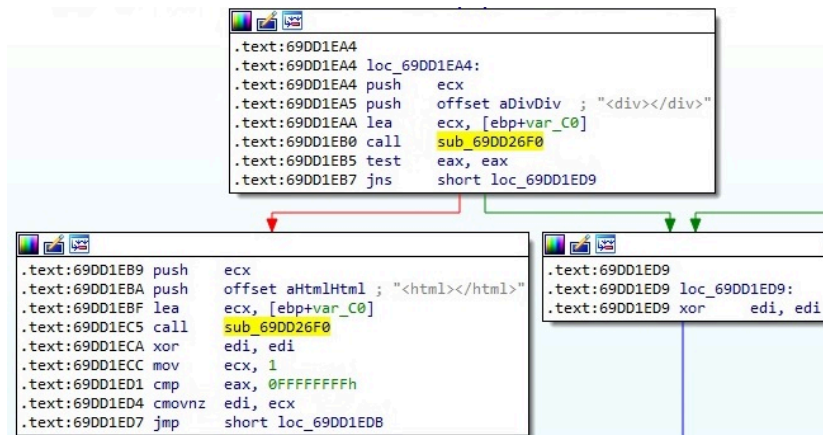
.text:69DD1EA4
.text:69DD1EA4 loc_69DD1EA4:
.text:69DD1EA4 push ecx
.text:69DD1EA5 push offset aDivDiv ; "<div></div>"
.text:69DD1EAA lea ecx, [ebp+var_C0]
.text:69DD1EB0 call sub_69DD26F0
.text:69DD1EB5 test eax, eax
.text:69DD1EB7 jns short loc_69DD1ED9

.text:69DD1EB9 push ecx
.text:69DD1EBA push offset aHtmlHtml ; "<html></html>"
.text:69DD1EBF lea ecx, [ebp+var_C0]
.text:69DD1EC5 call sub_69DD26F0
.text:69DD1ECA xor edi, edi
.text:69DD1ECC mov ecx, 1
.text:69DD1ED1 cmp eax, 0FFFFFFFFh
.text:69DD1ED4 cmovnz edi, ecx
.text:69DD1ED7 jmp short loc_69DD1EDB

.text:69DD1ED9
.text:69DD1ED9 loc_69DD1ED9:
.text:69DD1ED9 xor edi, edi